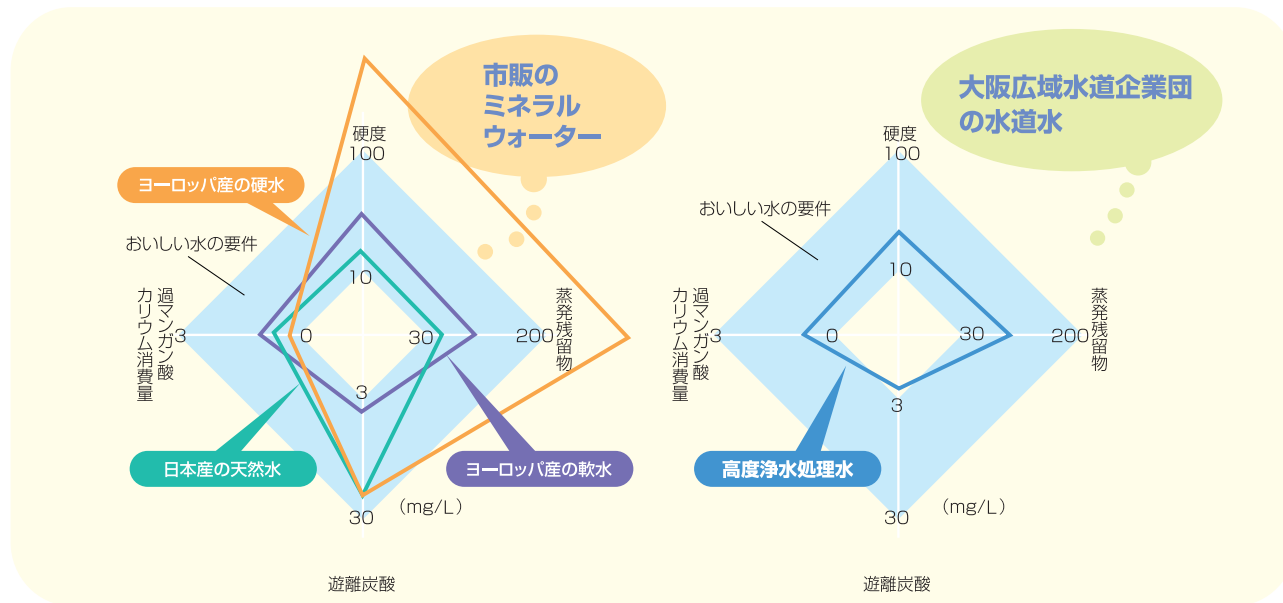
市販のミネラルウォーター

硬度
100

ヨーロッパ産の硬水

おいしい水の要件

10

過マンガン酸カリウム消費量

3

0

30

200

蒸発残留物

3

日本産の天然水

ヨーロッパ産の軟水

30

（mg/L）

遊離炭酸

大阪広域水道企業団の水道水

硬度
100

おいしい水の要件

10

過マンガン酸カリウム消費量

3

0

30

200

蒸発残留物

3

高度浄水処理水

30

（mg/L）

遊離炭酸